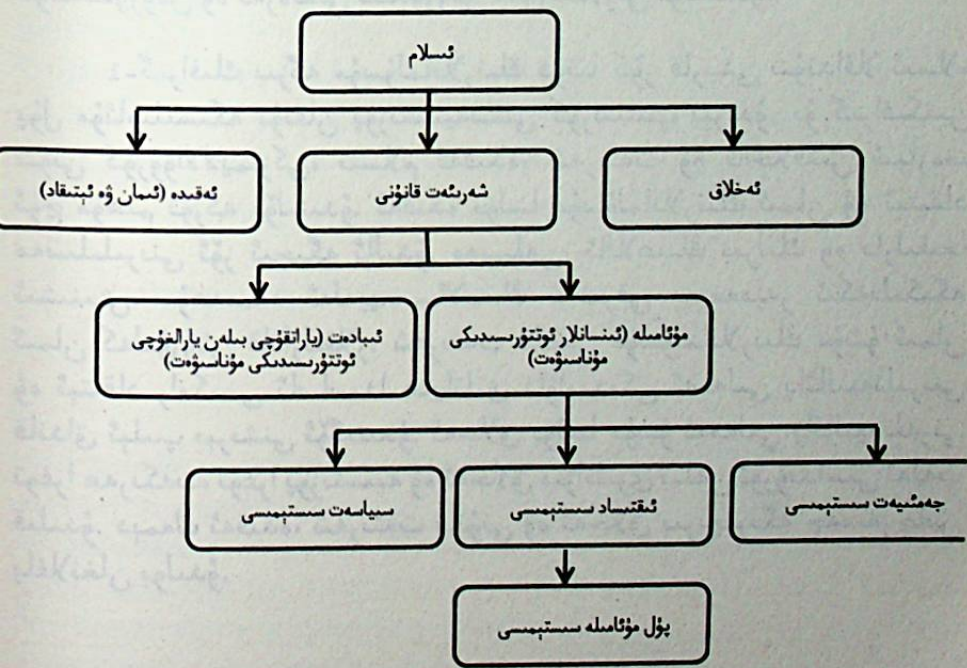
ئىسلام

ئەخلاق

شەرىئەت قانۇنى

ئەقىدە (ئىمان ۋە ئېتىقاد)

مۇئامىلە (ئىنسانلار ئوتتۇرىسىدىكى مۇناسىۋەت)

ئىبادەت (يارانقۇچى بىلەن يارالغۇچى ئوتتۇرىسىدىكى مۇناسىۋەت)

جەمئىيەت سىستېمىسى

ئىقتىساد سىستېمىسى

سىياسەت سىستېمىسى

پۇل مۇئامىلە سىستېمىسى